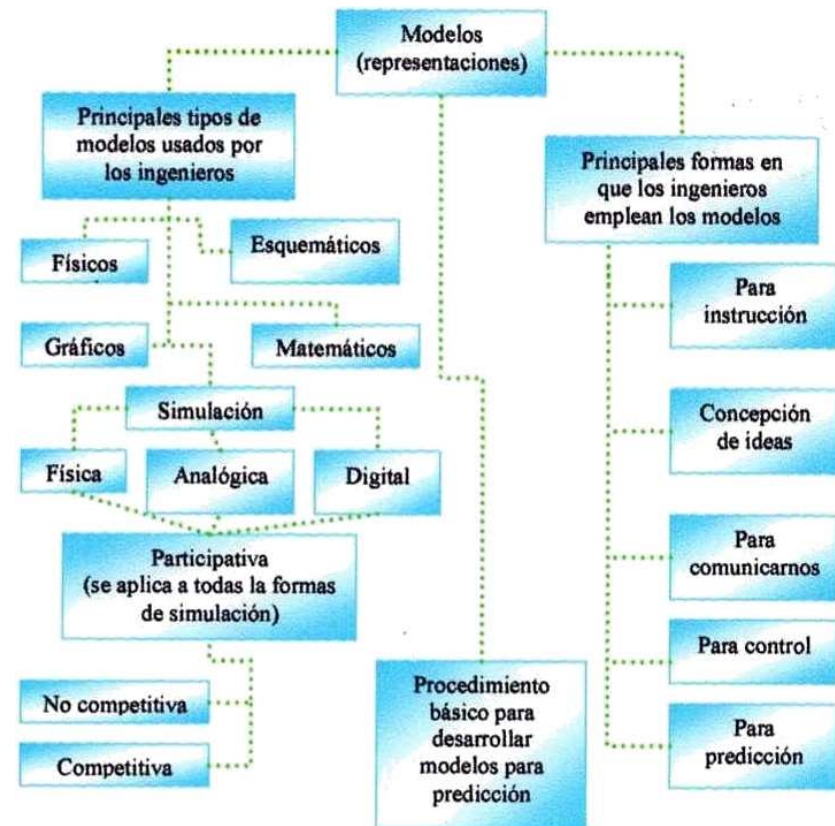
Modelos (representaciones)

Principales tipos de modelos usados por los ingenieros

Físicos

Esquemáticos

Gráficos

Matemáticos

Simulación

Física

Analógica

Digital

Participativa (se aplica a todas la formas de simulación)

No competitiva

Competitiva

Procedimiento básico para desarrollar modelos para predicción

Principales formas en que los ingenieros emplean los modelos

Para instrucción

Concepción de ideas

Para comunicarnos

Para control

Para predicción